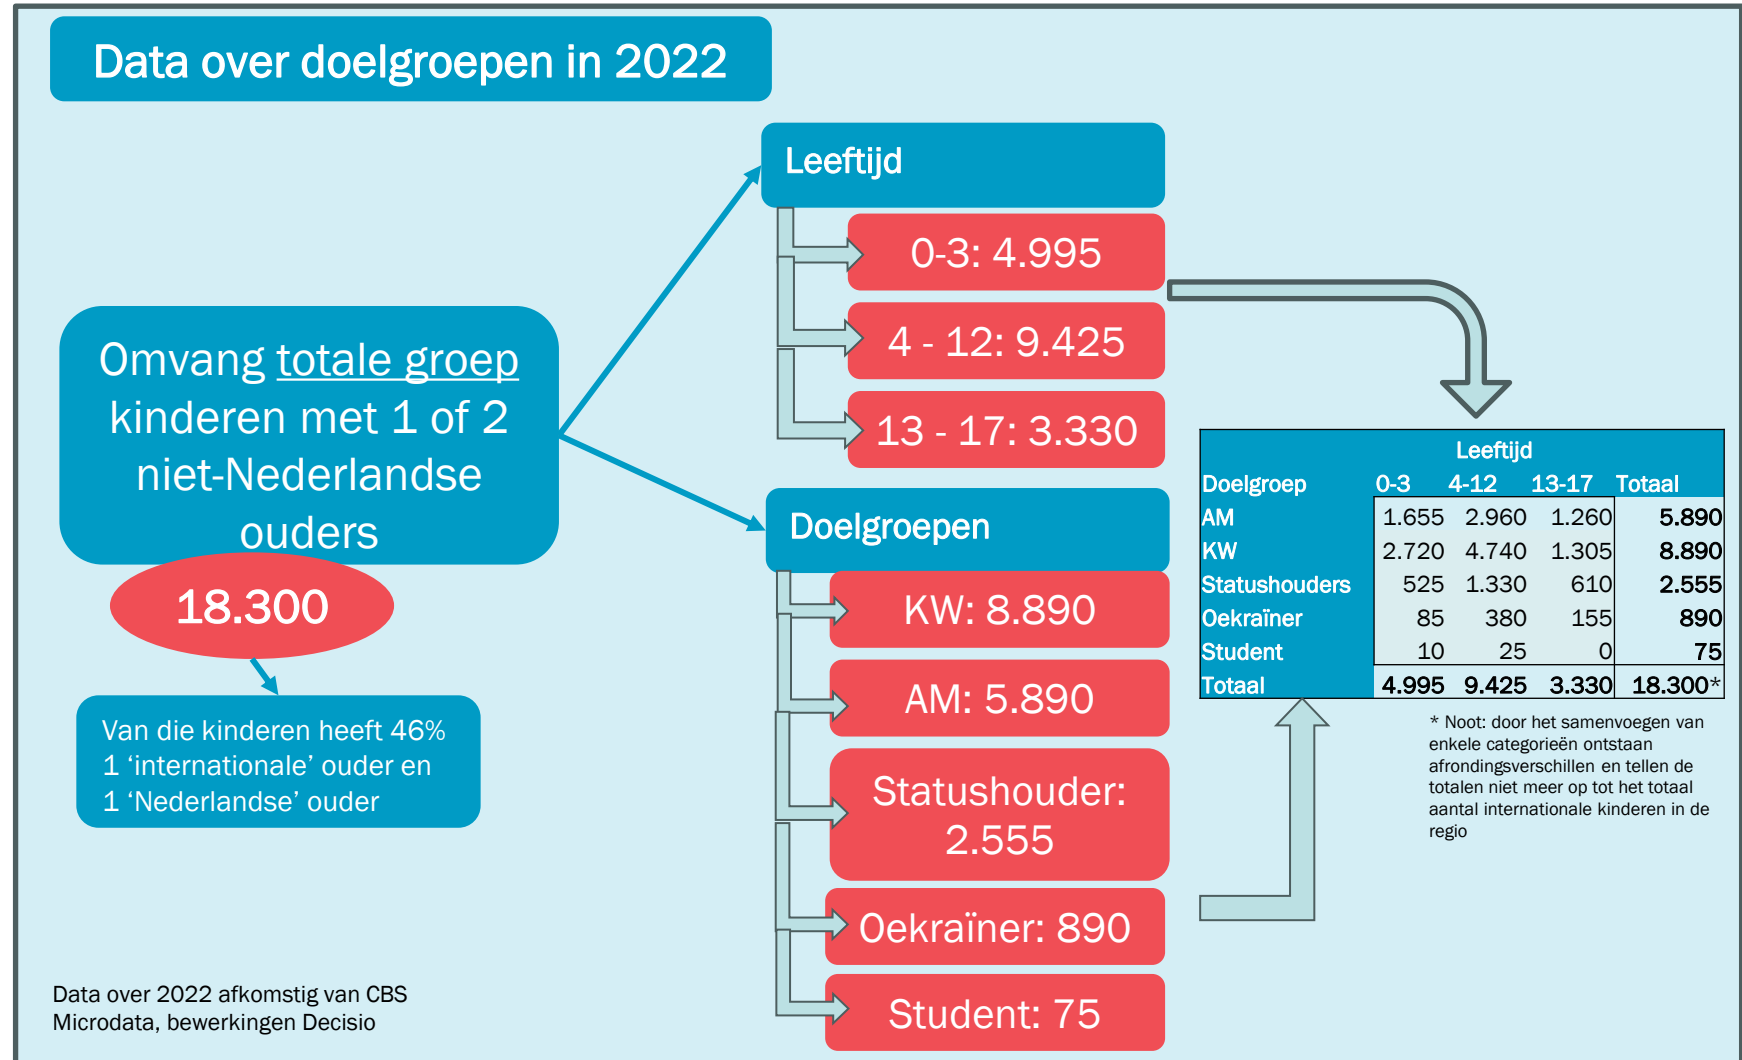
Data over doelgroepen in 2022

Omvang totale groep kinderen met 1 of 2 niet-Nederlandse ouders

18.300

Van die kinderen heeft 46% 1 'internationale' ouder en 1 'Nederlandse' ouder

Leeftijd

0-3: 4.995

4 - 12: 9.425

13 - 17: 3.330

Doelgroepen

KW: 8.890

AM: 5.890

Statushouder: 2.555

Oekraïner: 890

Student: 75

| | Leeftijd | | | |
|---|---|---|---|---|
| Doelgroep | 0-3 | 4-12 | 13-17 | Totaal |
| AM | 1.655 | 2.960 | 1.260 | 5.890 |
| KW | 2.720 | 4.740 | 1.305 | 8.890 |
| Statushouders | 525 | 1.330 | 610 | 2.555 |
| Oekraïner | 85 | 380 | 155 | 890 |
| Student | 10 | 25 | 0 | 75 |
| Totaal | 4.995 | 9.425 | 3.330 | 18.300* |

* Noot: door het samenvoegen van enkele categorieën ontstaan afrondingsverschillen en tellen de totalen niet meer op tot het totaal aantal internationale kinderen in de regio

Data over 2022 afkomstig van CBS Microdata, bewerkingen Decisio